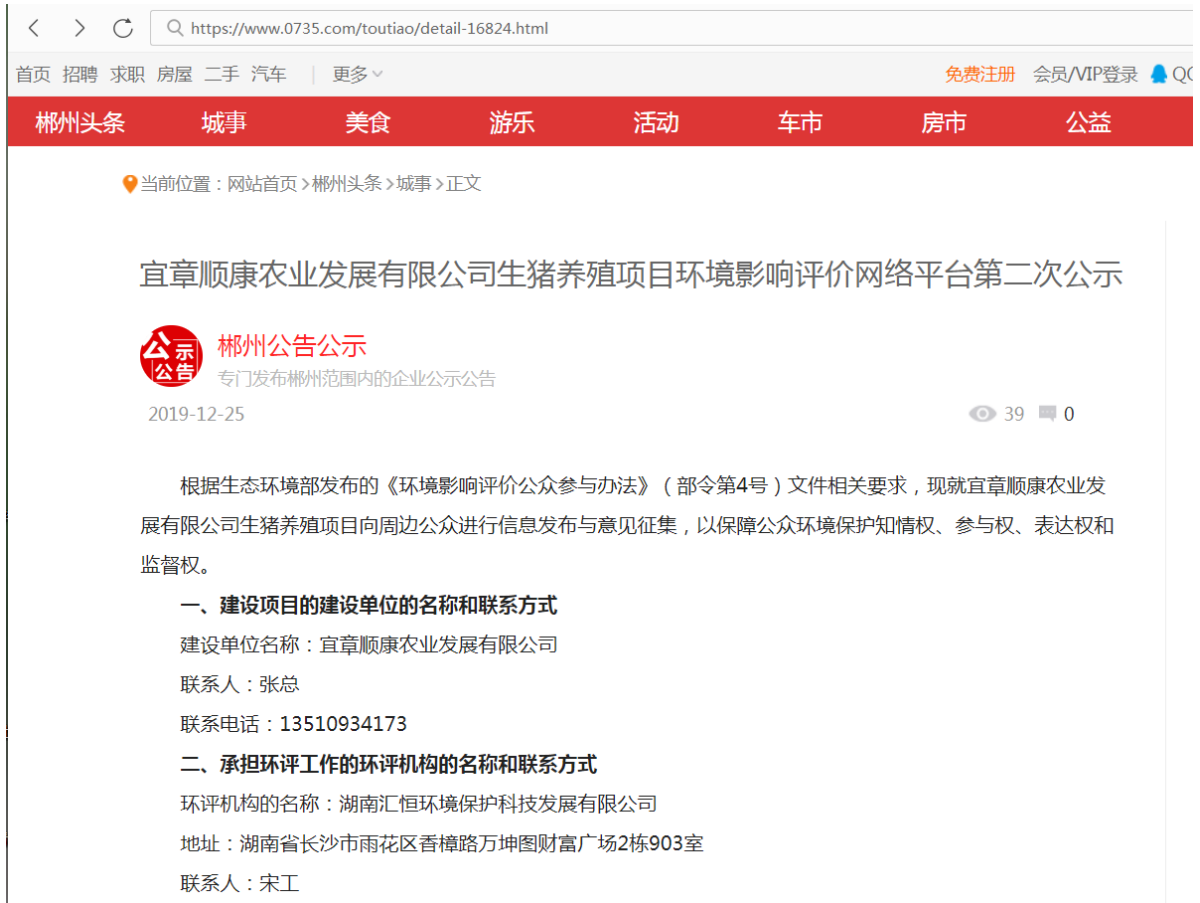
https://www.0735.com/toutiao/detail-16824.html

首页 招聘 求职 房屋 二手 汽车 更多

免费注册 会员/VIP登录 QQ

郴州头条 城事 美食 游乐 活动 车市 房市 公益

当前位置：网站首页 > 郴州头条 > 城事 > 正文

宜章顺康农业发展有限公司生猪养殖项目环境影响评价网络平台第二次公示

公示 公告

郴州公告公示

专门发布郴州范围内的企业公示公告

2019-12-25

39 0

根据生态环境部发布的《环境影响评价公众参与办法》（部令第4号）文件相关要求，现就宜章顺康农业发展有限公司生猪养殖项目向周边公众进行信息发布与意见征集，以保障公众环境保护知情权、参与权、表达权和监督权。

一、建设项目的建设单位的名称和联系方式

建设单位名称：宜章顺康农业发展有限公司

联系人：张总

联系电话：13510934173

二、承担环评工作的环评机构的名称和联系方式

环评机构的名称：湖南汇恒环境保护科技发展有限公司

地址：湖南省长沙市雨花区香樟路万坤图财富广场2栋903室

联系人：宋工